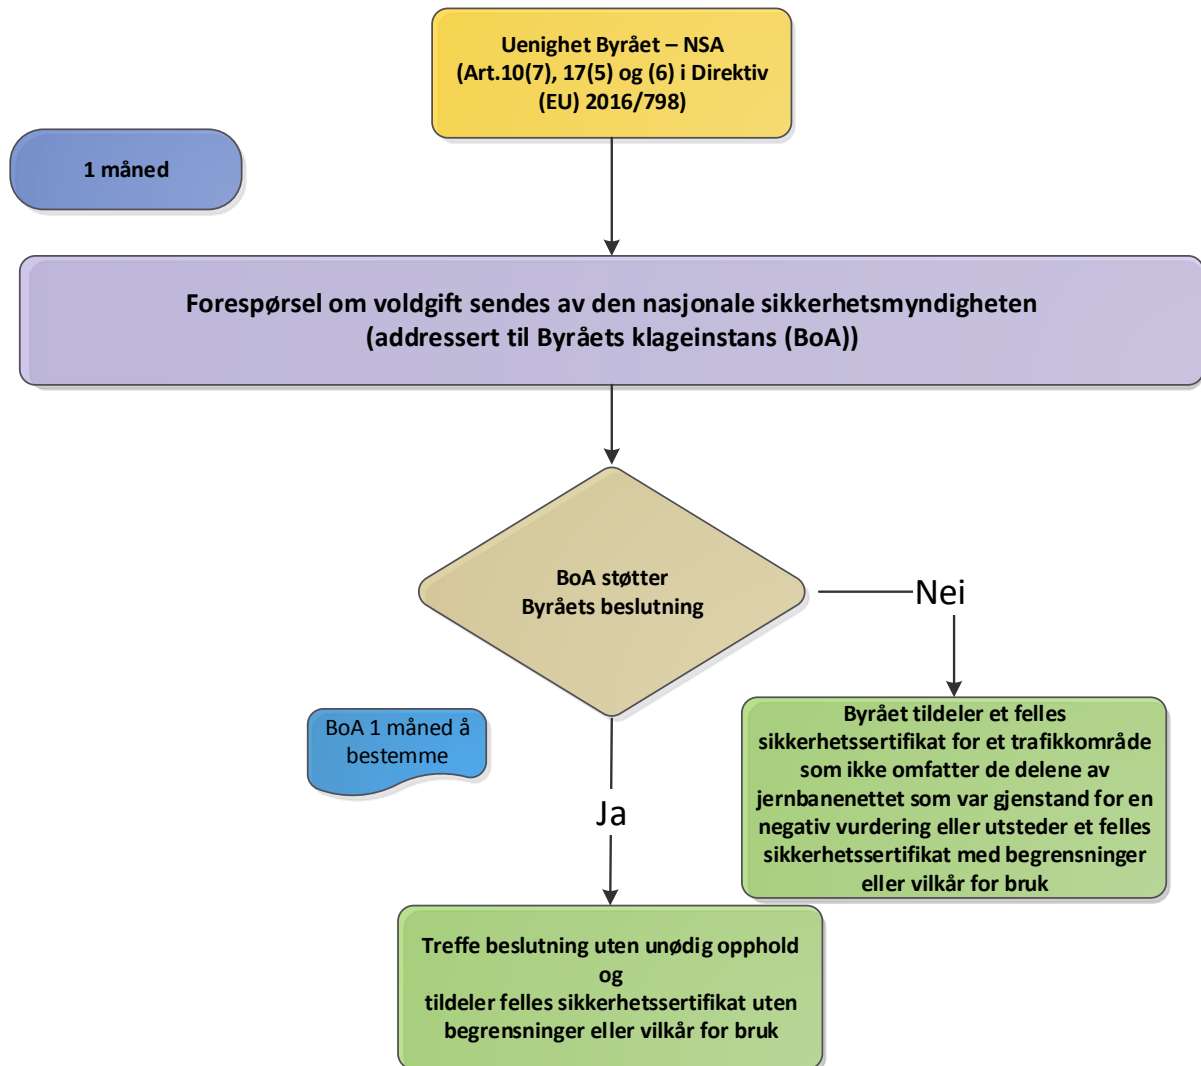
Uenighet Byrået – NSA
(Art.10(7), 17(5) og (6) i Direktiv (EU) 2016/798)

1 måned

Forespørsel om voldgift sendes av den nasjonale sikkerhetsmyndigheten
(addressert til Byråets klageinstans (BoA))

BoA støtter
Byråets beslutning

Nei

BoA 1 måned å bestemme

Byrået tildeler et felles sikkerhetssertifikat for et trafikkområde som ikke omfatter de delene av jernbanenettet som var gjenstand for en negativ vurdering eller utsteder et felles sikkerhetssertifikat med begrensninger eller vilkår for bruk

Ja

Treffe beslutning uten unødig opphold
og
tildeler felles sikkerhetssertifikat uten begrensninger eller vilkår for bruk